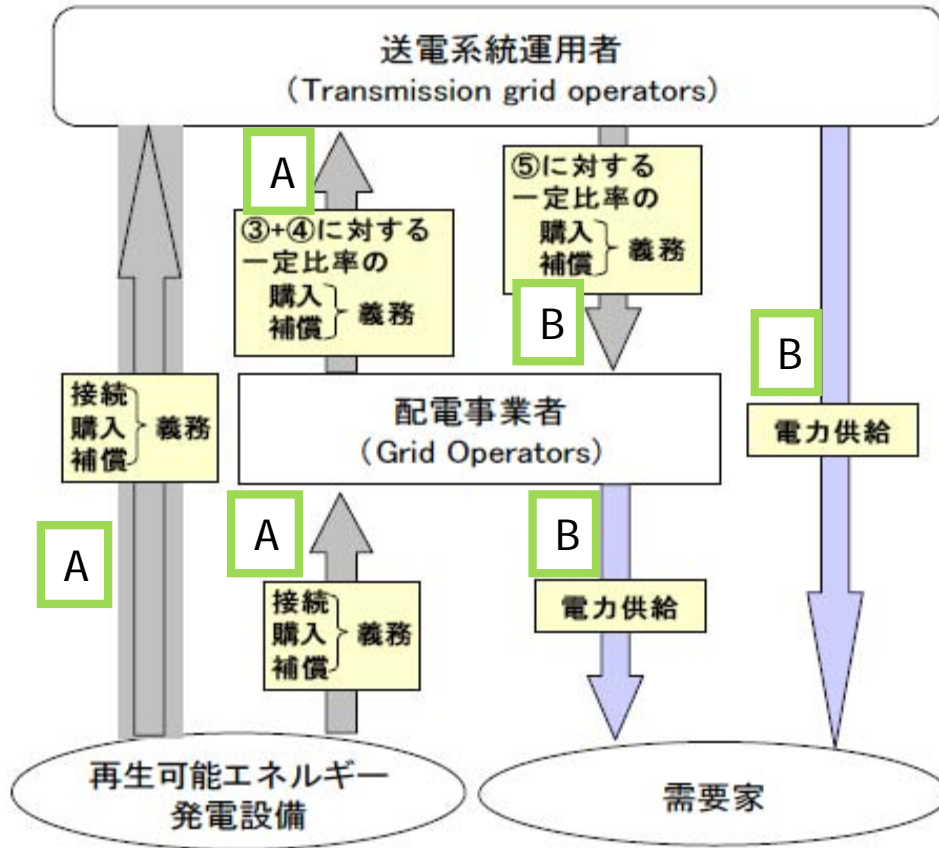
送電系統運用者
（Transmission grid operators）

A

③+④に対する一定比率の
購入
補償 義務

⑤に対する一定比率の
購入
補償 義務

B

B

接続
購入
補償 義務

配電事業者
（Grid Operators）

電力供給

A

A

B

接続
購入
補償 義務

電力供給

再生可能エネルギー発電設備

需要家